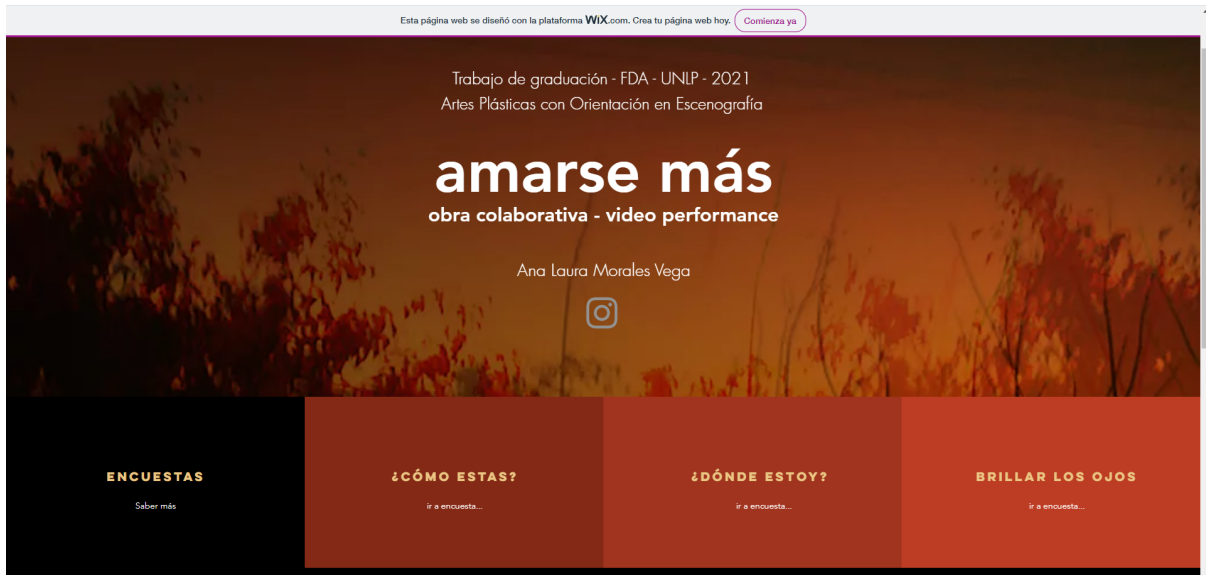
Esta página web se diseñó con la plataforma WiX.com. Crea tu página web hoy. Comienza ya

Trabajo de graduación - FDA - UNLP - 2021
Artes Plásticas con Orientación en Escenografía

amarse más
obra colaborativa - video performance

Ana Laura Morales Vega

ENCUESTAS
Saber más

¿CÓMO ESTAS?
ir a encuesta...

¿DÓNDE ESTOY?
ir a encuesta...

BRILLAR LOS OJOS
ir a encuesta...